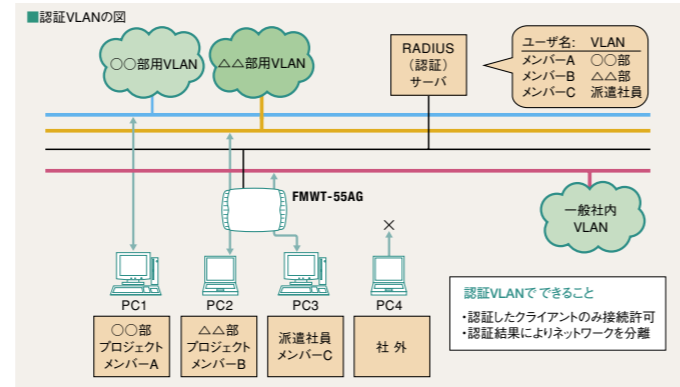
■認証VLANの図

○○部用VLAN

△△部用VLAN

RADIUS
（認証）
サーバ

| ユーザ名： | VLAN |
|---|---|
| メンバーA | ○○部 |
| メンバーB | △△部 |
| メンバーC | 派遣社員 |

FMWT-55AG

一般社内
VLAN

×

PC1
○○部
プロジェクト
メンバーA

PC2
△△部
プロジェクト
メンバーB

PC3
派遣社員
メンバーC

PC4
社外

認証VLANでできること
・認証したクライアントのみ接続許可
・認証結果によりネットワークを分離